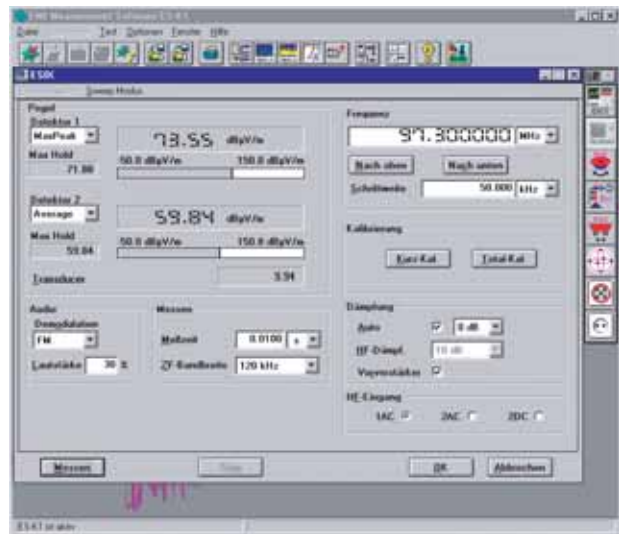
EMI Measurement Software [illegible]
Datei Test Optionen Fenster Hilfe
ESIK
Sweep Modus
Pegel
Detektor 1
MaxPeak
Max Hold
71.88
73.55 dBµV/m
50.0 dBµV/m
150.0 dBµV/m
Detektor 2
Average
Max Hold
59.84
59.84 dBµV/m
50.0 dBµV/m
150.0 dBµV/m
Transducer
3.94
Frequenz
97.300000 MHz
Nach oben
Nach unten
Schrittweite
50.000 kHz
Kalibrierung
Kurz-Kal
Total-Kal
Audio
Demodulation
FM
Lautstärke 30 %
Messen
Meßzeit 0.0100 s
ZF-Bandbreite 120 kHz
Dämpfung
Auto
0 dB
HF-Dämpf.
10 dB
Vorverstärker
HF-Eingang
1AC
2AC
2DC
Messen
Stop
OK
Abbrechen
ES-K1 ist aktiv